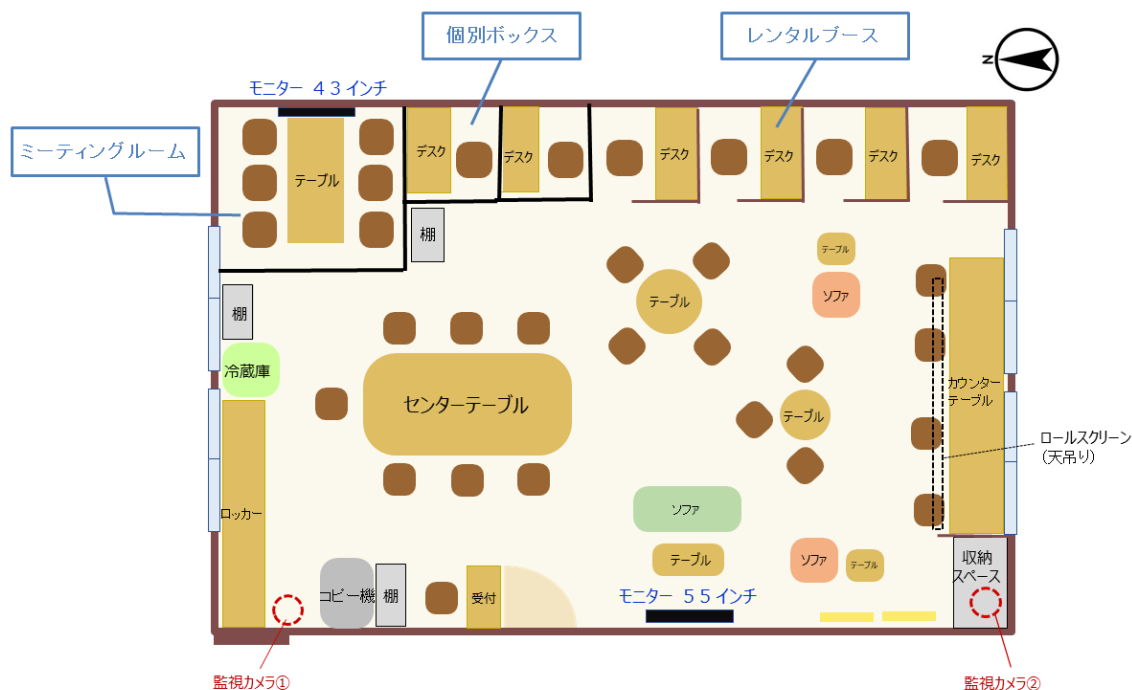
個別ボックス

レンタルブース

N

モニター　４３インチ

ミーティングルーム

テーブル

デスク

デスク

デスク

デスク

デスク

デスク

棚

テーブル

テーブル

ソファ

棚

冷蔵庫

センターテーブル

テーブル

カウンターテーブル

ロールスクリーン（天吊り）

ロッカー

ソファ

テーブル

ソファ

テーブル

収納スペース

コピー機

棚

受付

モニター　５５インチ

監視カメラ①

監視カメラ②